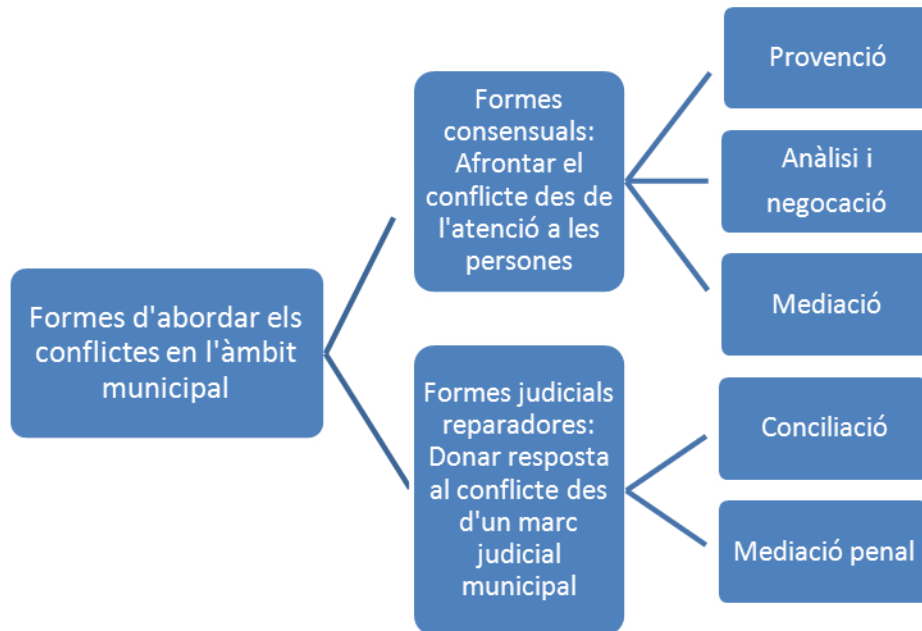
Formes d'abordar els conflictes en l'àmbit municipal

Formes consensuals: Afrontar el conflicte des de l'atenció a les persones

Provenció

Anàlisi i negocació

Mediació

Formes judicials reparadores: Donar resposta al conflicte des d'un marc judicial municipal

Conciliació

Mediació penal